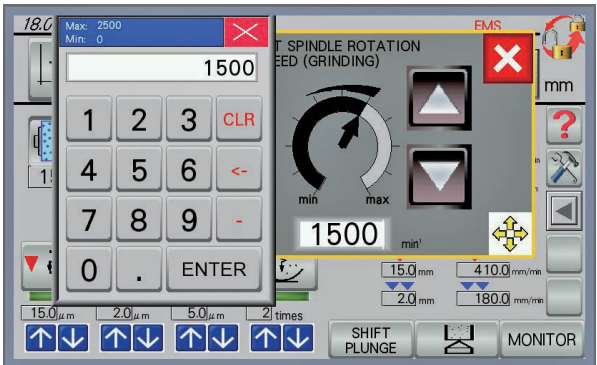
18.0
Max: 2500
Min: 0
1500
1
2
3
CLR
4
5
6
<-
7
8
9
-
0
.
ENTER
EMS
T SPINDLE ROTATION
EED (GRINDING)
min
max
1500
min⁻¹
mm
15.0 mm
410.0 mm/min
2.0 mm
180.0 mm/min
15.0 $\mu$m
2.0 $\mu$m
5.0 $\mu$m
2 times
SHIFT PLUNGE
MONITOR